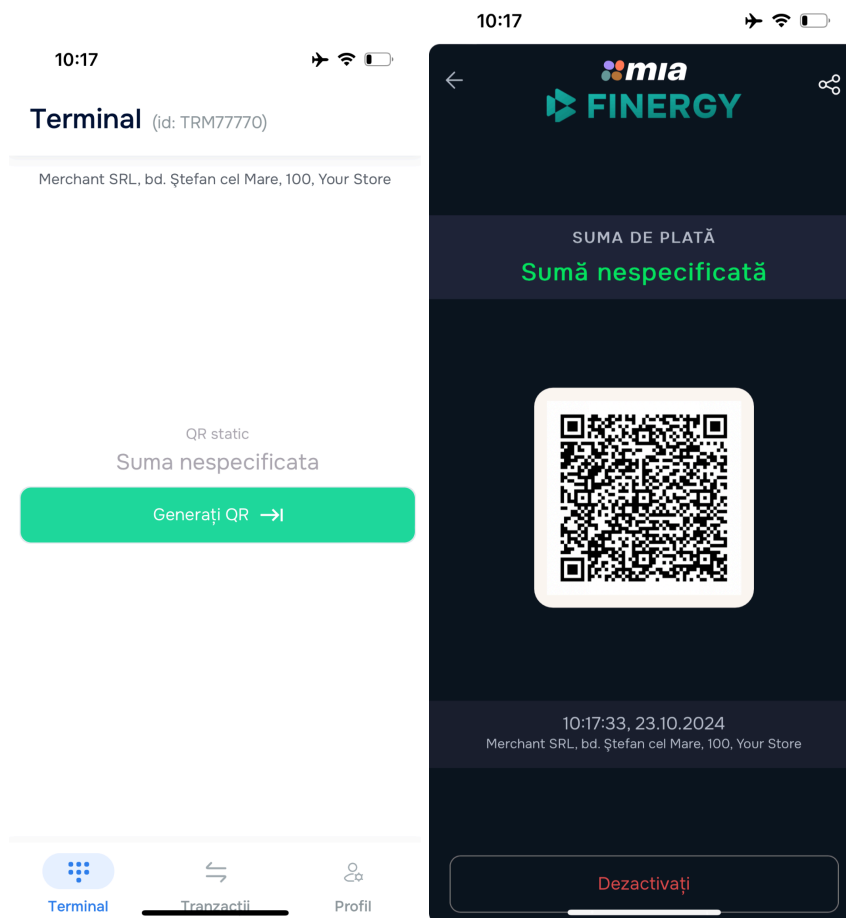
10:17

Terminal (id: TRM77770)

Merchant SRL, bd. Ştefan cel Mare, 100, Your Store

QR static
Suma nespecificata

Generați QR

Terminal
Tranzacții
Profil

10:17

mia
FINERGY

SUMA DE PLATĂ
Sumă nespecificată

10:17:33, 23.10.2024
Merchant SRL, bd. Ştefan cel Mare, 100, Your Store

Dezactivați